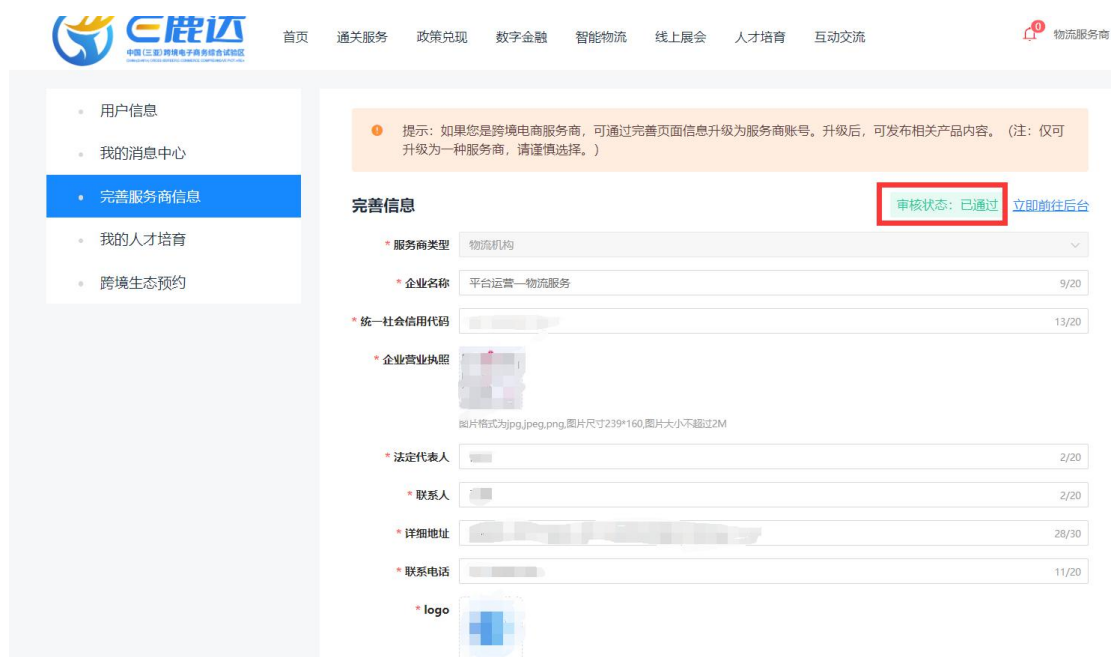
E鹿达
中国(三亚)跨境电子商务综合试验区

首页 通关服务 政策兑现 数字金融 智能物流 线上展会 人才培育 互动交流

0 物流服务商

用户信息
我的消息中心
完善服务商信息
我的人才培育
跨境生态预约

提示：如果您是跨境电商服务商，可通过完善页面信息升级为服务商账号。升级后，可发布相关产品内容。（注：仅可升级为一种服务商，请谨慎选择。）

完善信息

审核状态：已通过 立即前往后台

* 服务商类型 物流机构

* 企业名称 平台运营—物流服务 9/20

* 统一社会信用代码 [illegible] 13/20

* 企业营业执照

图片格式为jpg,jpeg,png,图片尺寸239*160,图片大小不超过2M

* 法定代表人 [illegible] 2/20

* 联系人 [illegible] 2/20

* 详细地址 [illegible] 28/30

* 联系电话 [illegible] 11/20

* logo